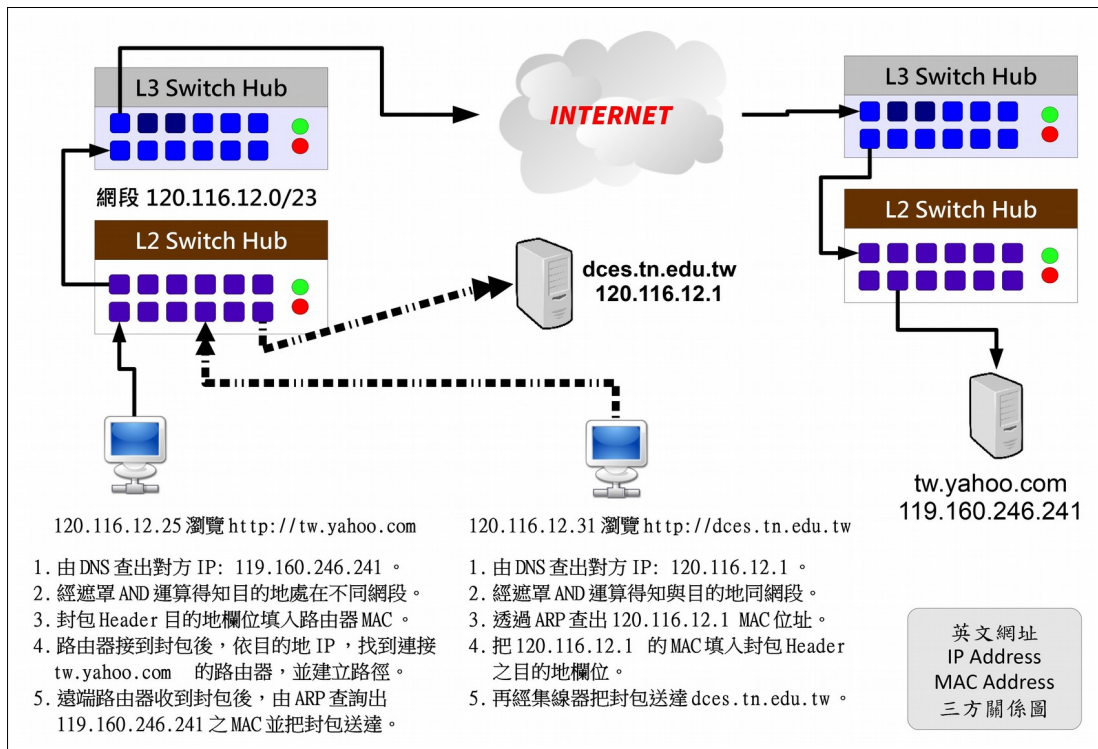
L3 Switch Hub

INTERNET

L3 Switch Hub

網段 120.116.12.0/23

L2 Switch Hub

L2 Switch Hub

dces.tn.edu.tw
120.116.12.1

tw.yahoo.com
119.160.246.241

120.116.12.25 瀏覽 http://tw.yahoo.com

1. 由 DNS 查出對方 IP: 119.160.246.241 。
2. 經遮罩 AND 運算得知目的地處在不同網段。
3. 封包 Header 目的地欄位填入路由器 MAC 。
4. 路由器接到封包後，依目的地 IP ，找到連接 tw.yahoo.com 的路由器，並建立路徑。
5. 遠端路由器收到封包後，由 ARP 查詢出 119.160.246.241 之 MAC 並把封包送達。

120.116.12.31 瀏覽 http://dces.tn.edu.tw

1. 由 DNS 查出對方 IP: 120.116.12.1 。
2. 經遮罩 AND 運算得知與目的地同網段。
3. 透過 ARP 查出 120.116.12.1 MAC 位址。
4. 把 120.116.12.1 的 MAC 填入封包 Header 之目的地欄位。
5. 再經集線器把封包送達 dces.tn.edu.tw 。

英文網址
IP Address
MAC Address
三方關係圖